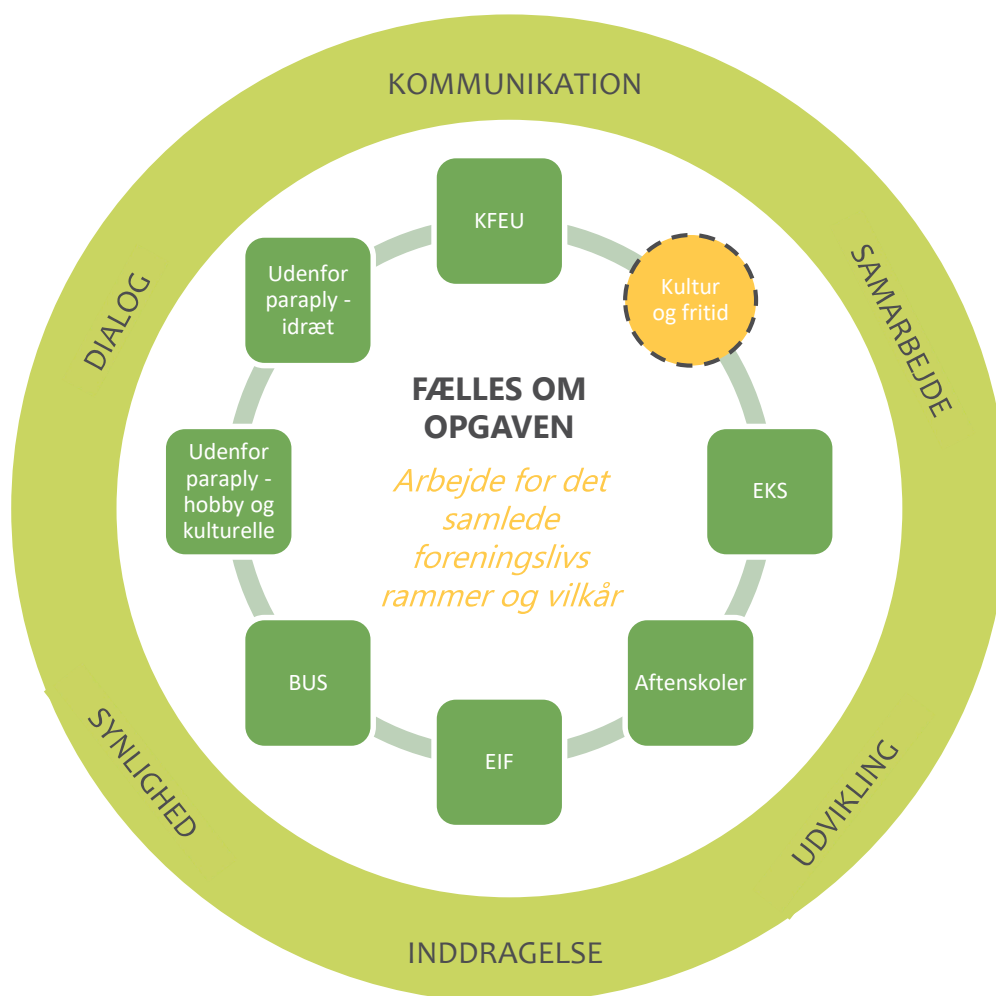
KOMMUNIKATION

SAMARBEJDE

UDVIKLING

INDDRAGELSE

SYNLIGHED

DIALOG

KFEU

Kultur og fritid

EKS

Aftenskoler

EIF

BUS

Udenfor paraply - hobby og kulturelle

Udenfor paraply - idræt

FÆLLES OM OPGAVEN

Arbejde for det samlede foreningslivs rammer og vilkår